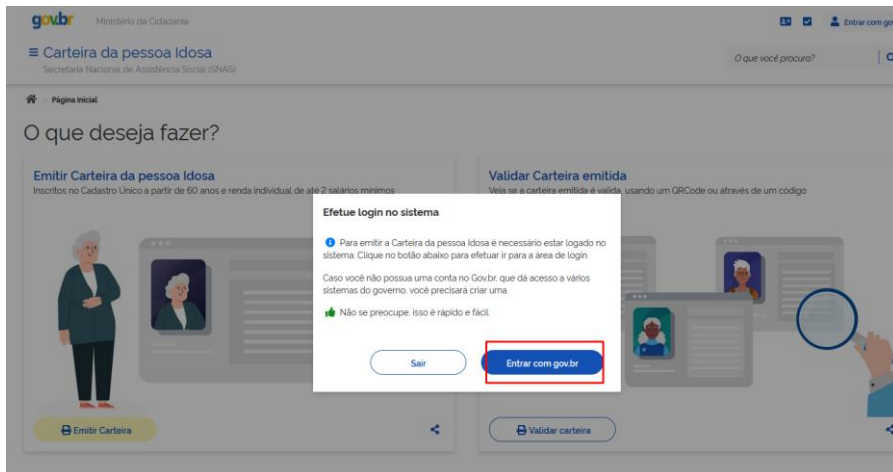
gov.br Ministério da Cidadania

Entrar com go

≡ Carteira da pessoa Idosa
Secretaria Nacional de Assistência Social (SNAS)

O que você procura?

Página Inicial

O que deseja fazer?

Emitir Carteira da pessoa Idosa
Inscritos no Cadastro Único a partir de 60 anos e renda individual de até 2 salários mínimos

Validar Carteira emitida
Veja se a carteira emitida é válida, usando um QRCode ou através de um código

Efetue login no sistema

Para emitir a Carteira da pessoa Idosa é necessário estar logado no sistema. Clique no botão abaixo para efetuar ir para a área de login.

Caso você não possua uma conta no Gov.br, que dá acesso a vários sistemas do governo, você precisará criar uma.

Não se preocupe, isso é rápido e fácil.

Sair

Entrar com gov.br

Emitir Carteira

Validar carteira